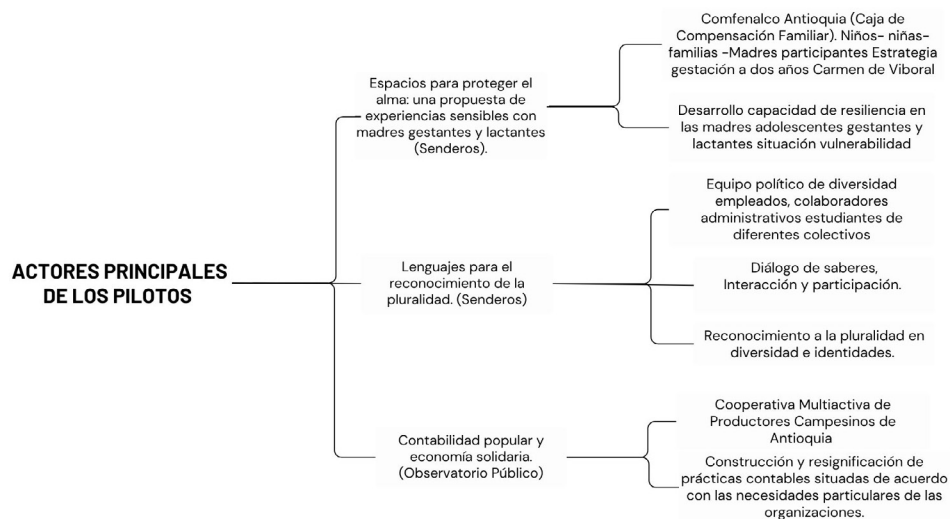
ACTORES PRINCIPALES DE LOS PILOTOS

Espacios para proteger el alma: una propuesta de experiencias sensibles con madres gestantes y lactantes (Senderos).

Comfenalco Antioquia (Caja de Compensación Familiar). Niños- niñas- familias -Madres participantes Estrategia gestación a dos años Carmen de Viboral

Desarrollo capacidad de resiliencia en las madres adolescentes gestantes y lactantes situación vulnerabilidad

Lenguajes para el reconocimiento de la pluralidad. (Senderos)

Equipo político de diversidad empleados, colaboradores administrativos estudiantes de diferentes colectivos

Diálogo de saberes, Interacción y participación.

Reconocimiento a la pluralidad en diversidad e identidades.

Contabilidad popular y economía solidaria. (Observatorio Público)

Cooperativa Multiactiva de Productores Campesinos de Antioquia

Construcción y resignificación de prácticas contables situadas de acuerdo con las necesidades particulares de las organizaciones.